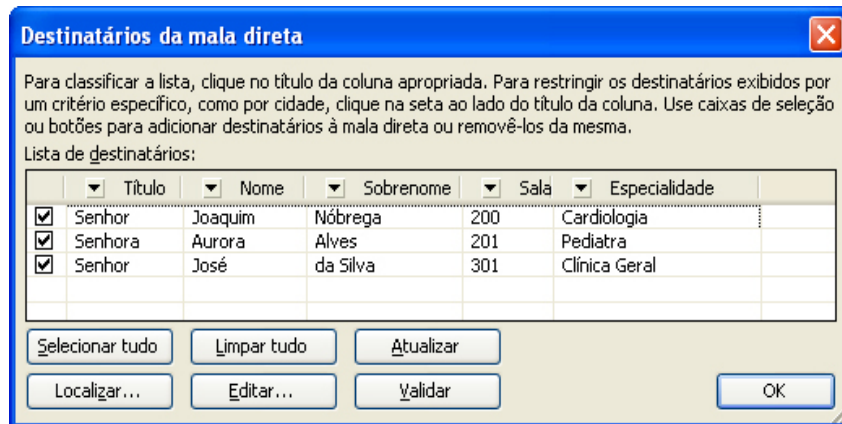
Destinatários da mala direta

Para classificar a lista, clique no título da coluna apropriada. Para restringir os destinatários exibidos por um critério específico, como por cidade, clique na seta ao lado do título da coluna. Use caixas de seleção ou botões para adicionar destinatários à mala direta ou removê-los da mesma.

Lista de destinatários:

| | Título | Nome | Sobrenome | Sala | Especialidade |
|---|---|---|---|---|---|
| ☑ | Senhor | Joaquim | Nóbrega | 200 | Cardiologia |
| ☑ | Senhora | Aurora | Alves | 201 | Pediatra |
| ☑ | Senhor | José | da Silva | 301 | Clínica Geral |

Selecionar tudo
Limpar tudo
Atualizar
Localizar...
Editar...
Validar
OK